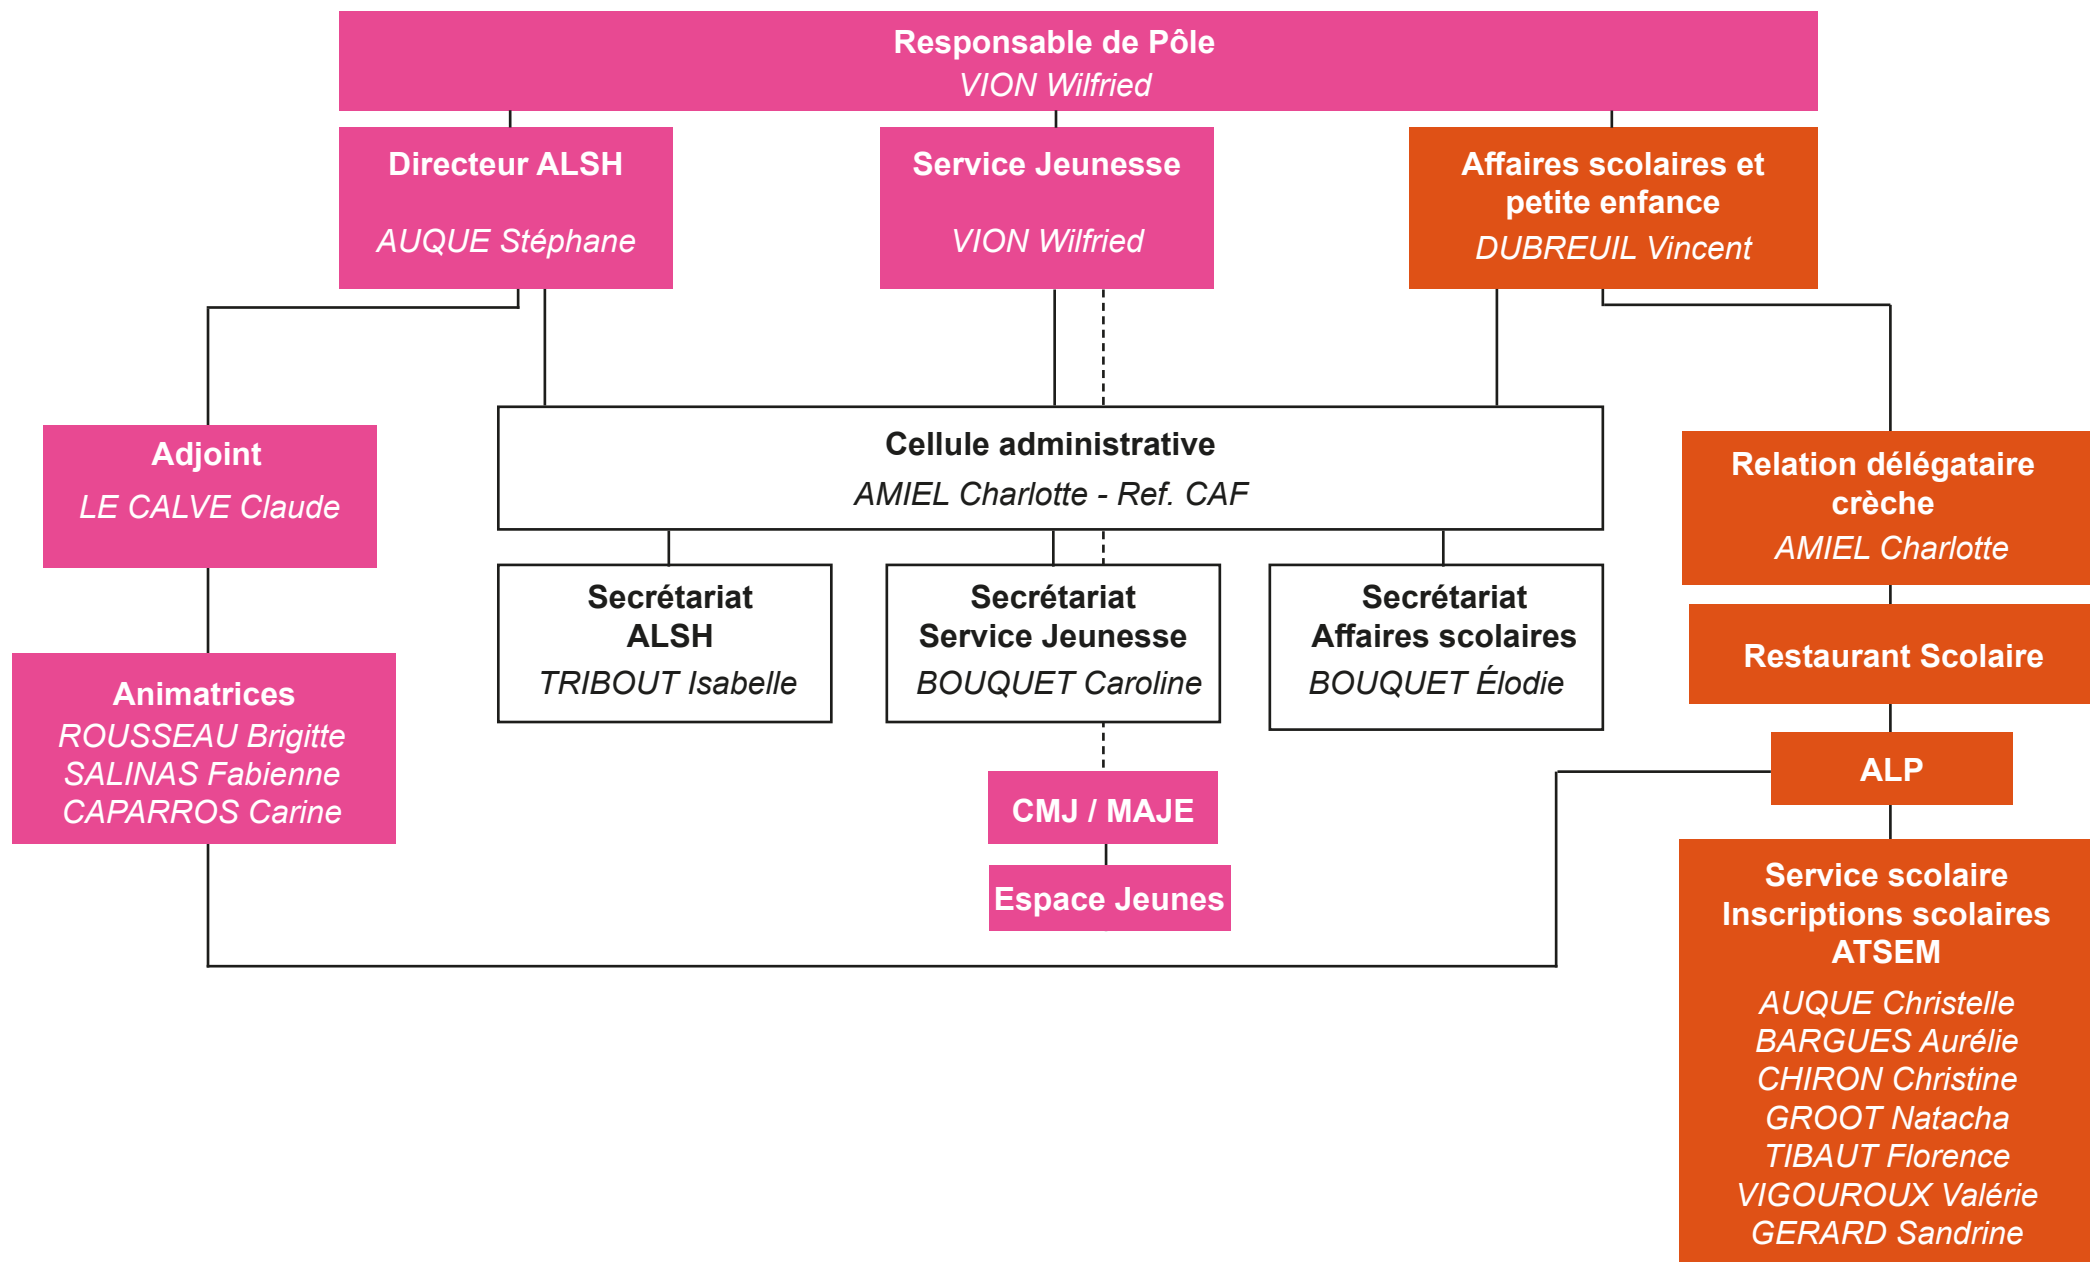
Responsable de Pôle
VION Wilfried

Directeur ALSH
AUQUE Stéphane

Service Jeunesse
VION Wilfried

Affaires scolaires et petite enfance
DUBREUIL Vincent

Adjoint
LE CALVE Claude

Cellule administrative
AMIEL Charlotte - Ref. CAF

Relation délégataire crèche
AMIEL Charlotte

Secrétariat ALSH
TRIBOUT Isabelle

Secrétariat Service Jeunesse
BOUQUET Caroline

Secrétariat Affaires scolaires
BOUQUET Élodie

Restaurant Scolaire

Animatrices
ROUSSEAU Brigitte
SALINAS Fabienne
CAPARROS Carine

ALP

CMJ / MAJE

Espace Jeunes

Service scolaire
Inscriptions scolaires
ATSEM
AUQUE Christelle
BARGUES Aurélie
CHIRON Christine
GROOT Natacha
TIBAUT Florence
VIGOUROUX Valérie
GERARD Sandrine